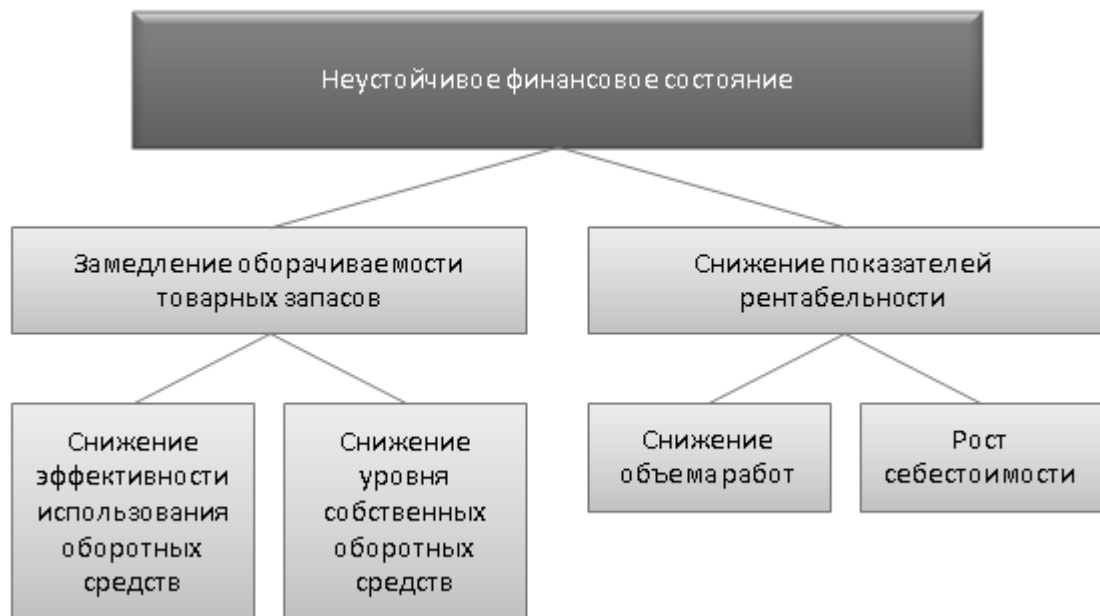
Неустойчивое финансовое состояние

Замедление оборачиваемости товарных запасов

Снижение показателей рентабельности

Снижение эффективности использования оборотных средств

Снижение уровня собственных оборотных средств

Снижение объема работ

Рост себестоимости